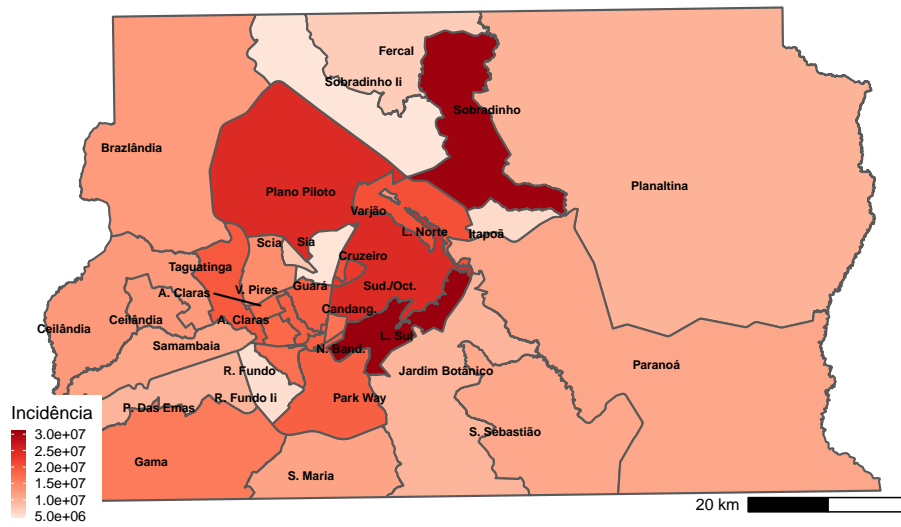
Fercal

Sobradinho Ii

Sobradinho

Brazlândia

Plano Piloto

Planaltina

Varjão

L. Norte

Itapoã

Scia

Sia

Taguatinga

Cruzeiro

A. Claras

V. Pires

Guará

Sud./Oct.

Ceilândia

Ceilândia

A. Claras

Candang.

Samambaia

N. Band.

L. Sul

R. Fundo

Jardim Botânico

Paranoá

P. Das Emas

R. Fundo Ii

Park Way

S. Sebastião

Gama

S. Maria

Incidência

3.0e+07

2.5e+07

2.0e+07

1.5e+07

1.0e+07

5.0e+06

20 km